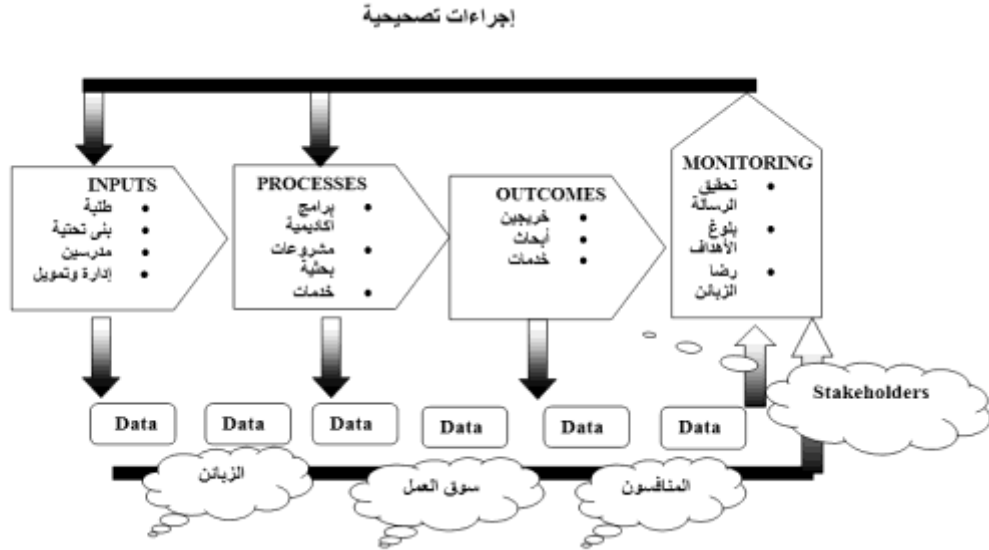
إجراءات تصحيحية

INPUTS
• طلبة
• بنى تحتية
• مدرسين
• إدارة وتمويل

PROCESSES
• برامج اكاديمية
• مشروعات بحثية
• خدمات

OUTCOMES
• خريجين
• أبحاث
• خدمات

MONITORING
• تحقيق الرسالة
• بلوغ الأهداف
• رضا الزبائن

Data

Data

Data

Data

Data

Data

Stakeholders

الزبائن

سوق العمل

المنافسون